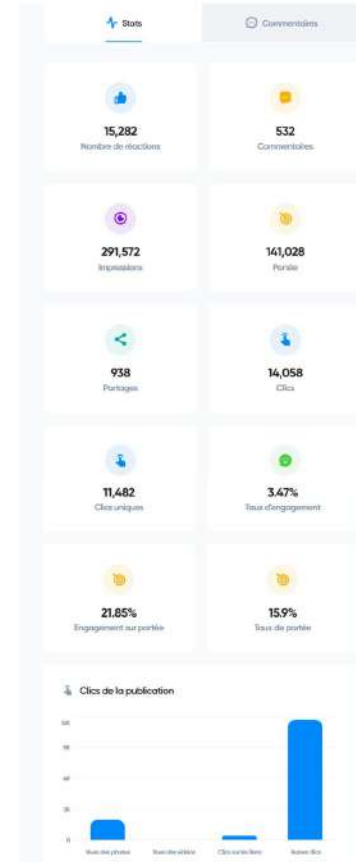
Stats

Commentaires

15,282
Nombre de réactions

532
Commentaires

291,572
Impressions

141,028
Portée

938
Partages

14,058
Clics

11,482
Clics uniques

3.47%
Taux d'engagement

21.85%
Engagement sur portée

15.9%
Taux de portée

Clics de la publication

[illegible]
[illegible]
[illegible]
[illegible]
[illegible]
0

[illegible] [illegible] Clics sur les liens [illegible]